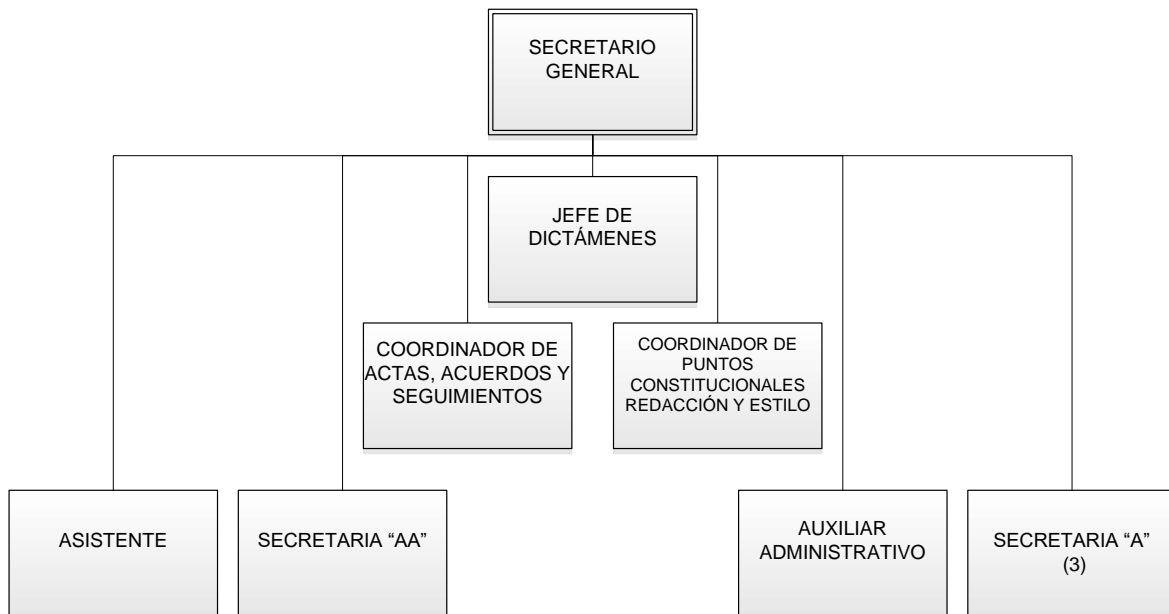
SECRETARIO GENERAL

JEFE DE DICTÁMENES

COORDINADOR DE ACTAS, ACUERDOS Y SEGUIMIENTOS

COORDINADOR DE PUNTOS CONSTITUCIONALES REDACCIÓN Y ESTILO

ASISTENTE

SECRETARIA “AA”

AUXILIAR ADMINISTRATIVO

SECRETARIA “A” (3)